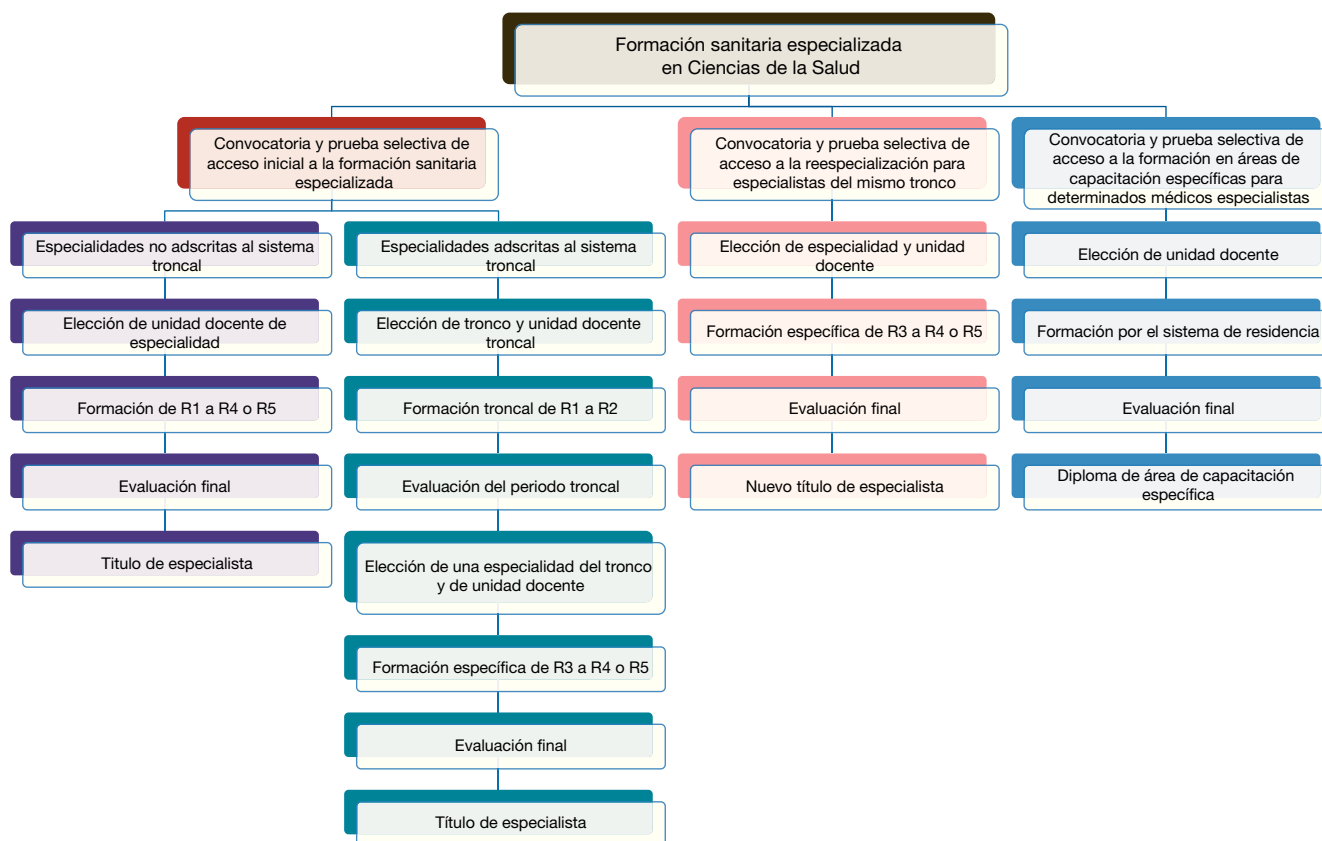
Formación sanitaria especializada en Ciencias de la Salud

Convocatoria y prueba selectiva de acceso inicial a la formación sanitaria especializada

Especialidades no adscritas al sistema troncal

Elección de unidad docente de especialidad

Formación de R1 a R4 o R5

Evaluación final

Titulo de especialista

Especialidades adscritas al sistema troncal

Elección de tronco y unidad docente troncal

Formación troncal de R1 a R2

Evaluación del periodo troncal

Elección de una especialidad del tronco y de unidad docente

Formación específica de R3 a R4 o R5

Evaluación final

Título de especialista

Convocatoria y prueba selectiva de acceso a la reespecialización para especialistas del mismo tronco

Elección de especialidad y unidad docente

Formación específica de R3 a R4 o R5

Evaluación final

Nuevo título de especialista

Convocatoria y prueba selectiva de acceso a la formación en áreas de capacitación específicas para determinados médicos especialistas

Elección de unidad docente

Formación por el sistema de residencia

Evaluación final

Diploma de área de capacitación específica